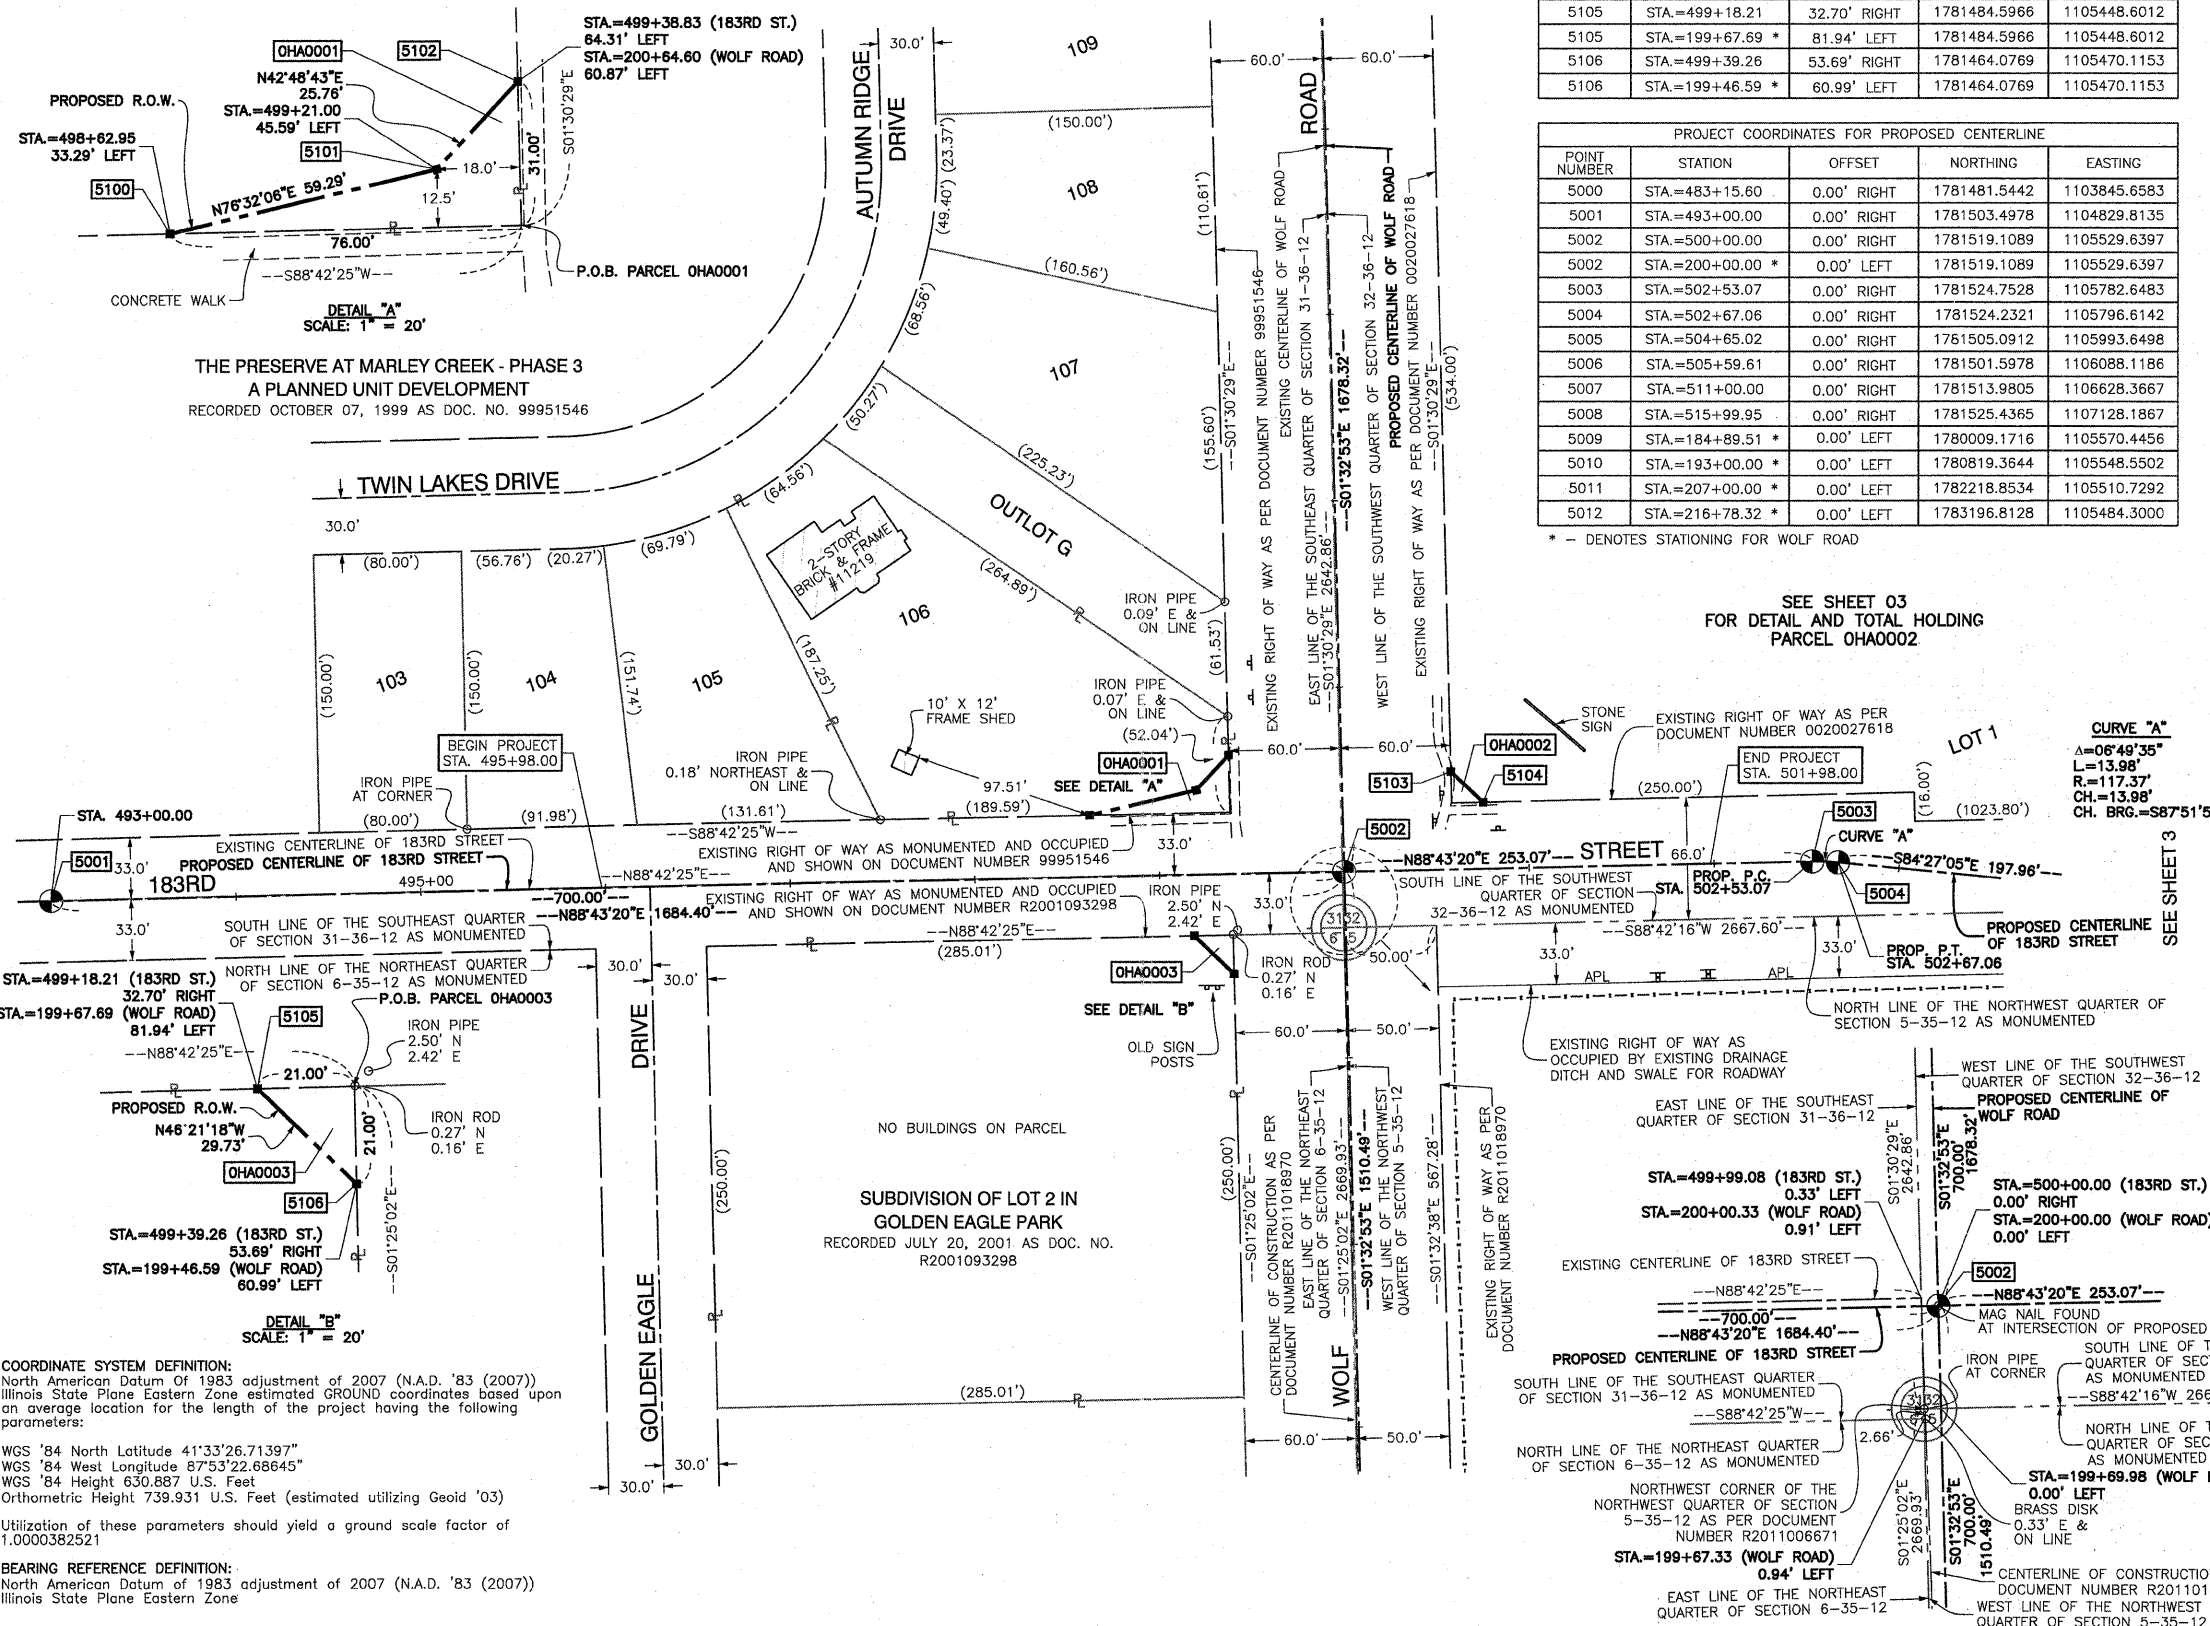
| 5105 | STA.=499+18.21 | 32.70' RIGHT | 1781484.5966 | 1105448.6012 |
|---|---|---|---|---|
| 5105 | STA.=199+67.69 * | 81.94' LEFT | 1781484.5966 | 1105448.6012 |
| 5106 | STA.=499+39.26 | 53.69' RIGHT | 1781464.0769 | 1105470.1153 |
| 5106 | STA.=199+46.59 * | 60.99' LEFT | 1781464.0769 | 1105470.1153 |

PROJECT COORDINATES FOR PROPOSED CENTERLINE

| POINT NUMBER | STATION | OFFSET | NORTHING | EASTING |
|---|---|---|---|---|
| 5000 | STA.=483+15.60 | 0.00' RIGHT | 1781481.5442 | 1103845.6583 |
| 5001 | STA.=493+00.00 | 0.00' RIGHT | 1781503.4978 | 1104829.8135 |
| 5002 | STA.=500+00.00 | 0.00' RIGHT | 1781519.1089 | 1105529.6397 |
| 5002 | STA.=200+00.00 * | 0.00' LEFT | 1781519.1089 | 1105529.6397 |
| 5003 | STA.=502+53.07 | 0.00' RIGHT | 1781524.7528 | 1105782.6483 |
| 5004 | STA.=502+67.06 | 0.00' RIGHT | 1781524.2321 | 1105796.6142 |
| 5005 | STA.=504+65.02 | 0.00' RIGHT | 1781505.0912 | 1105993.6498 |
| 5006 | STA.=505+59.61 | 0.00' RIGHT | 1781501.5978 | 1106088.1186 |
| 5007 | STA.=511+00.00 | 0.00' RIGHT | 1781513.9805 | 1106628.3667 |
| 5008 | STA.=515+99.95 | 0.00' RIGHT | 1781525.4365 | 1107128.1867 |
| 5009 | STA.=184+89.51 * | 0.00' LEFT | 1780009.1716 | 1105570.4456 |
| 5010 | STA.=193+00.00 * | 0.00' LEFT | 1780819.3644 | 1105548.5502 |
| 5011 | STA.=207+00.00 * | 0.00' LEFT | 1782218.8534 | 1105510.7292 |
| 5012 | STA.=216+78.32 * | 0.00' LEFT | 1783196.8128 | 1105484.3000 |

* – DENOTES STATIONING FOR WOLF ROAD

STA.=499+38.83 (183RD ST.) 64.31' LEFT STA.=200+64.60 (WOLF ROAD) 60.87' LEFT
0HA0001 5102
N42°48'43"E 25.76'
PROPOSED R.O.W.
STA.=499+21.00 45.59' LEFT
STA.=498+62.95 33.29' LEFT
5101
5100
N76°32'06"E 59.29'
18.0'
12.5'
31.00'
S01°30'29"E
76.00'
S88°42'25"W
P.O.B. PARCEL 0HA0001
CONCRETE WALK
DETAIL "A" SCALE: 1" = 20'

THE PRESERVE AT MARLEY CREEK - PHASE 3
A PLANNED UNIT DEVELOPMENT
RECORDED OCTOBER 07, 1999 AS DOC. NO. 99951546

AUTUMN RIDGE DRIVE
30.0'
109
(150.00')
108
(110.61')
(23.37')
(49.40')
(160.56')
(68.56')
107
(50.27')
(225.23')
(155.60')
OUTLOT G
(64.56')
TWIN LAKES DRIVE
30.0'
(80.00') (56.76') (20.27') (69.79')
2-STORY BRICK & FRAME #11219
(264.89')
106
(187.25')
IRON PIPE 0.09' E & ON LINE
(61.53')
103 104 105
(150.00') (150.00') (151.74')
IRON PIPE 0.07' E & ON LINE
10' X 12' FRAME SHED
(52.04')
BEGIN PROJECT STA. 495+98.00
IRON PIPE 0.18' NORTHEAST & ON LINE
0HA0001
97.51'
SEE DETAIL "A"
(189.59')
IRON PIPE AT CORNER
(80.00') (91.98') (131.61')
S88°42'25"W
STA. 493+00.00
EXISTING CENTERLINE OF 183RD STREET
EXISTING RIGHT OF WAY AS MONUMENTED AND OCCUPIED AND SHOWN ON DOCUMENT NUMBER 99951546
33.0'
5001 33.0'
PROPOSED CENTERLINE OF 183RD STREET
183RD
495+00
N88°42'25"E
700.00'
N88°43'20"E 1684.40'
EXISTING RIGHT OF WAY AS MONUMENTED AND OCCUPIED AND SHOWN ON DOCUMENT NUMBER R2001093298
IRON PIPE 2.50' N 2.42' E
33.0'
SOUTH LINE OF THE SOUTHEAST QUARTER OF SECTION 31-36-12 AS MONUMENTED
N88°42'25"E
(285.01')
NORTH LINE OF THE NORTHEAST QUARTER OF SECTION 6-35-12 AS MONUMENTED
30.0' 30.0'
0HA0003
IRON ROD 0.27' N 0.16' E
SEE DETAIL "B"
OLD SIGN POSTS
STA.=499+18.21 (183RD ST.) 32.70' RIGHT
STA.=199+67.69 (WOLF ROAD) 81.94' LEFT
P.O.B. PARCEL 0HA0003
5105
N88°42'25"E
IRON PIPE 2.50' N 2.42' E
21.00'
PROPOSED R.O.W.
N46°21'18"W 29.73'
IRON ROD 0.27' N 0.16' E
21.00'
0HA0003
5106
S01°25'02"E
STA.=499+39.26 (183RD ST.) 53.69' RIGHT
STA.=199+46.59 (WOLF ROAD) 60.99' LEFT
DETAIL "B" SCALE: 1" = 20'

DRIVE
GOLDEN EAGLE
(250.00')
NO BUILDINGS ON PARCEL
SUBDIVISION OF LOT 2 IN GOLDEN EAGLE PARK
RECORDED JULY 20, 2001 AS DOC. NO. R2001093298
(250.00')
(285.01')
30.0'
30.0'

ROAD
WOLF
60.0' 60.0'
EXISTING RIGHT OF WAY AS PER DOCUMENT NUMBER 99951546
S01°30'29"E
EXISTING CENTERLINE OF WOLF ROAD
EAST LINE OF THE SOUTHEAST QUARTER OF SECTION 31-36-12
S01°30'29"E 2642.86'
S01°32'53"E 1678.32'
WEST LINE OF THE SOUTHWEST QUARTER OF SECTION 32-36-12
PROPOSED CENTERLINE OF WOLF ROAD
EXISTING RIGHT OF WAY AS PER DOCUMENT NUMBER 0020027618
S01°30'29"E
(534.00')
60.0' 60.0'
5002
N88°43'20"E 253.07' STREET
SOUTH LINE OF THE SOUTHWEST QUARTER OF SECTION 32-36-12 AS MONUMENTED
33.0'
3132 65
50.00'
60.0' 50.0'
CENTERLINE OF CONSTRUCTION AS PER DOCUMENT NUMBER R2011018970
EAST LINE OF THE NORTHEAST QUARTER OF SECTION 6-35-12
S01°25'02"E 2669.93'
S01°32'53"E 1510.49'
WEST LINE OF THE NORTHWEST QUARTER OF SECTION 5-35-12
S01°32'38"E 567.28'
EXISTING RIGHT OF WAY AS PER DOCUMENT NUMBER R2011018970
60.0' 50.0'

SEE SHEET 03 FOR DETAIL AND TOTAL HOLDING PARCEL 0HA0002
STONE SIGN
EXISTING RIGHT OF WAY AS PER DOCUMENT NUMBER 0020027618
LOT 1
0HA0002
5103 5104
END PROJECT STA. 501+98.00
(250.00')
(16.00')
(1023.80')
5003
CURVE "A"
66.0'
STA. PROP. P.C. 502+53.07
S84°27'05"E 197.96'
5004
S88°42'16"W 2667.60'
33.0'
33.0'
PROP. P.T. STA. 502+67.06
PROPOSED CENTERLINE OF 183RD STREET
APL APL
NORTH LINE OF THE NORTHWEST QUARTER OF SECTION 5-35-12 AS MONUMENTED
EXISTING RIGHT OF WAY AS OCCUPIED BY EXISTING DRAINAGE DITCH AND SWALE FOR ROADWAY

CURVE "A"
Δ=06°49'35"
L.=13.98'
R.=117.37'
CH.=13.98'
CH. BRG.=S87°51'5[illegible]
SEE SHEET 3

WEST LINE OF THE SOUTHWEST QUARTER OF SECTION 32-36-12
PROPOSED CENTERLINE OF WOLF ROAD
EAST LINE OF THE SOUTHEAST QUARTER OF SECTION 31-36-12
S01°30'29"E 2642.86'
S01°32'53"E 700.00' 1678.32'
STA.=499+99.08 (183RD ST.) 0.33' LEFT
STA.=200+00.33 (WOLF ROAD) 0.91' LEFT
STA.=500+00.00 (183RD ST.) 0.00' RIGHT
STA.=200+00.00 (WOLF ROAD) 0.00' LEFT
EXISTING CENTERLINE OF 183RD STREET
5002
N88°42'25"E
N88°43'20"E 253.07'
700.00'
N88°43'20"E 1684.40'
MAG NAIL FOUND AT INTERSECTION OF PROPOSED
PROPOSED CENTERLINE OF 183RD STREET
IRON PIPE AT CORNER
SOUTH LINE OF T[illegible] QUARTER OF SEC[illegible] AS MONUMENTED
S88°42'16"W 266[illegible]
SOUTH LINE OF THE SOUTHEAST QUARTER OF SECTION 31-36-12 AS MONUMENTED
S88°42'25"W
2.66'
NORTH LINE OF THE NORTHEAST QUARTER OF SECTION 6-35-12 AS MONUMENTED
NORTH LINE OF T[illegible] QUARTER OF SEC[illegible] AS MONUMENTED
NORTHWEST CORNER OF THE NORTHWEST QUARTER OF SECTION 5-35-12 AS PER DOCUMENT NUMBER R2011006671
STA.=199+69.98 (WOLF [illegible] 0.00' LEFT
BRASS DISK 0.33' E & ON LINE
S01°25'02"E 2669.93'
S01°32'53"E 700.00' 1510.49'
STA.=199+67.33 (WOLF ROAD) 0.94' LEFT
CENTERLINE OF CONSTRUCTIO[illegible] DOCUMENT NUMBER R201101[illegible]
EAST LINE OF THE NORTHEAST QUARTER OF SECTION 6-35-12
WEST LINE OF THE NORTHWEST QUARTER OF SECTION 5-35-12

COORDINATE SYSTEM DEFINITION:
North American Datum Of 1983 adjustment of 2007 (N.A.D. '83 (2007)) Illinois State Plane Eastern Zone estimated GROUND coordinates based upon an average location for the length of the project having the following parameters:

WGS '84 North Latitude 41°33'26.71397"
WGS '84 West Longitude 87°53'22.68645"
WGS '84 Height 630.887 U.S. Feet
Orthometric Height 739.931 U.S. Feet (estimated utilizing Geoid '03)

Utilization of these parameters should yield a ground scale factor of 1.0000382521

BEARING REFERENCE DEFINITION:
North American Datum of 1983 adjustment of 2007 (N.A.D. '83 (2007)) Illinois State Plane Eastern Zone